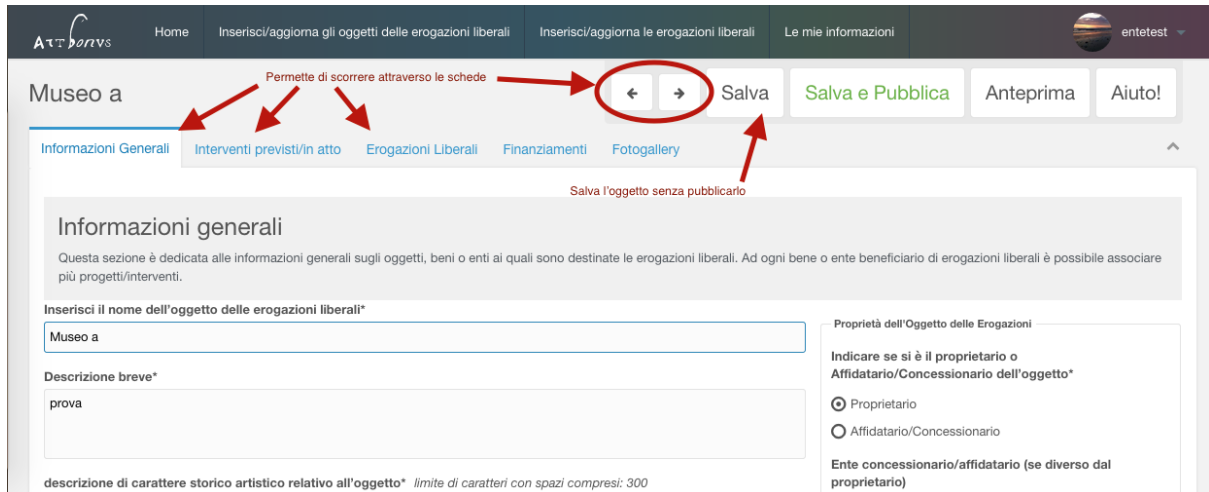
ArtBonus Home Inserisci/aggiorna gli oggetti delle erogazioni liberali Inserisci/aggiorna le erogazioni liberali Le mie informazioni entetest

Permette di scorrere attraverso le schede

Museo a

← → Salva Salva e Pubblica Anteprima Aiuto!

Informazioni Generali Interventi previsti/in atto Erogazioni Liberali Finanziamenti Fotogallery

Salva l'oggetto senza pubblicarlo

Informazioni generali

Questa sezione è dedicata alle informazioni generali sugli oggetti, beni o enti ai quali sono destinate le erogazioni liberali. Ad ogni bene o ente beneficiario di erogazioni liberali è possibile associare più progetti/interventi.

Inserisci il nome dell'oggetto delle erogazioni liberali*

Museo a

Descrizione breve*

prova

descrizione di carattere storico artistico relativo all'oggetto* limite di caratteri con spazi compresi: 300

Proprietà dell'Oggetto delle Erogazioni

Indicare se si è il proprietario o Affidatario/Concessionario dell'oggetto*

Proprietario

Affidatario/Concessionario

Ente concessionario/affidatario (se diverso dal proprietario)